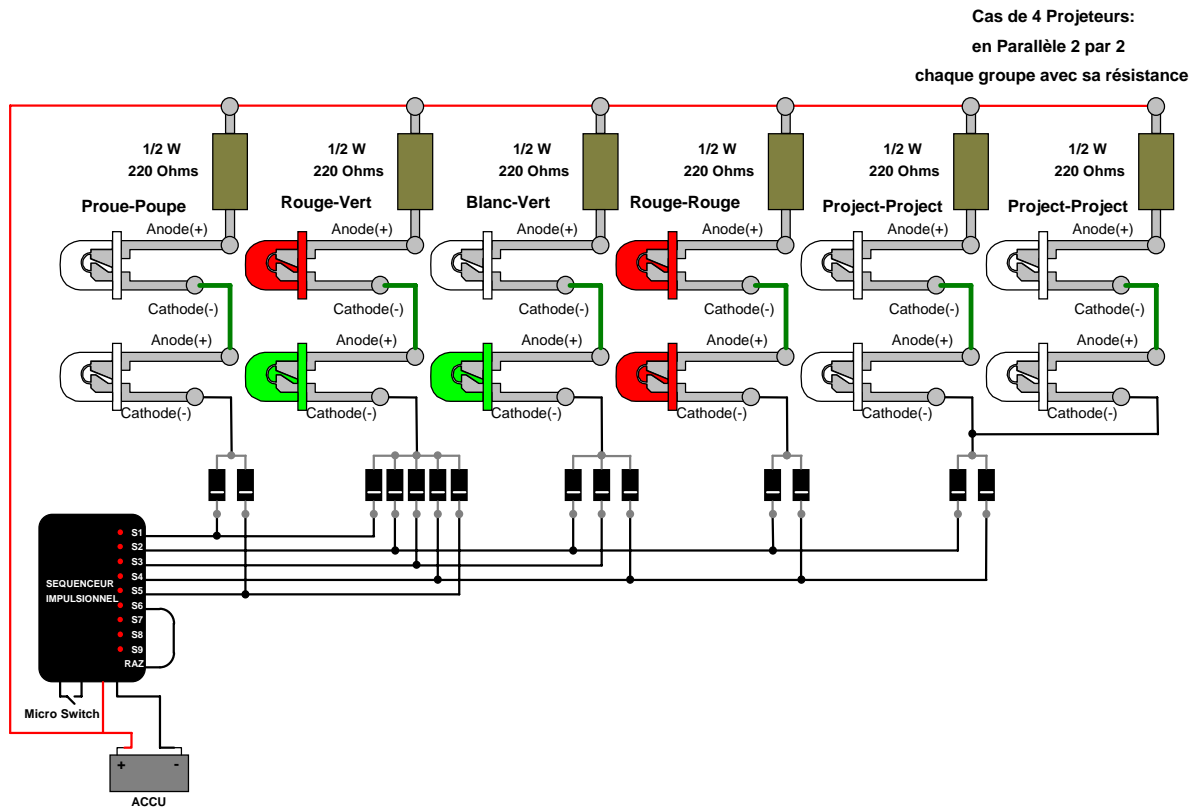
Cas de 4 Projeteurs:
en Parallèle 2 par 2
chaque groupe avec sa résistance

1/2 W
220 Ohms

1/2 W
220 Ohms

1/2 W
220 Ohms

1/2 W
220 Ohms

1/2 W
220 Ohms

1/2 W
220 Ohms

Proue-Poupe
Anode(+)
Cathode(-)
Anode(+)
Cathode(-)

Rouge-Vert
Anode(+)
Cathode(-)
Anode(+)
Cathode(-)

Blanc-Vert
Anode(+)
Cathode(-)
Anode(+)
Cathode(-)

Rouge-Rouge
Anode(+)
Cathode(-)
Anode(+)
Cathode(-)

Project-Project
Anode(+)
Cathode(-)
Anode(+)
Cathode(-)

Project-Project
Anode(+)
Cathode(-)
Anode(+)
Cathode(-)

SEQUENCEUR
IMPULSIONNEL
S1
S2
S3
S4
S5
S6
S7
S8
S9
RAZ

Micro Switch

+
-
ACCU